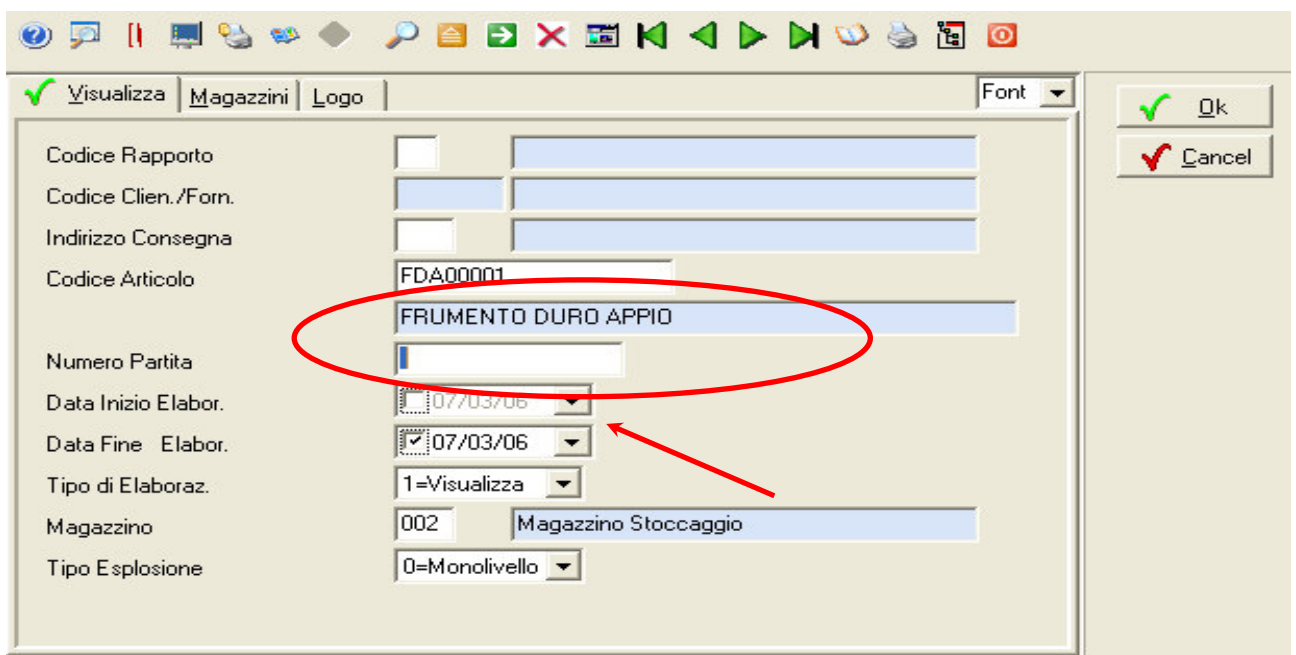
Visualizza | Magazzini | Logo

Font

Ok

Cancel

Codice Rapporto

Codice Clien./Forn.

Indirizzo Consegna

Codice Articolo FDA00001

FRUMENTO DURO APPIO

Numero Partita

Data Inizio Elabor. 07/03/06

Data Fine Elabor. 07/03/06

Tipo di Elaboraz. 1=Visualizza

Magazzino 002 Magazzino Stoccaggio

Tipo Esplosione 0=Monolivello